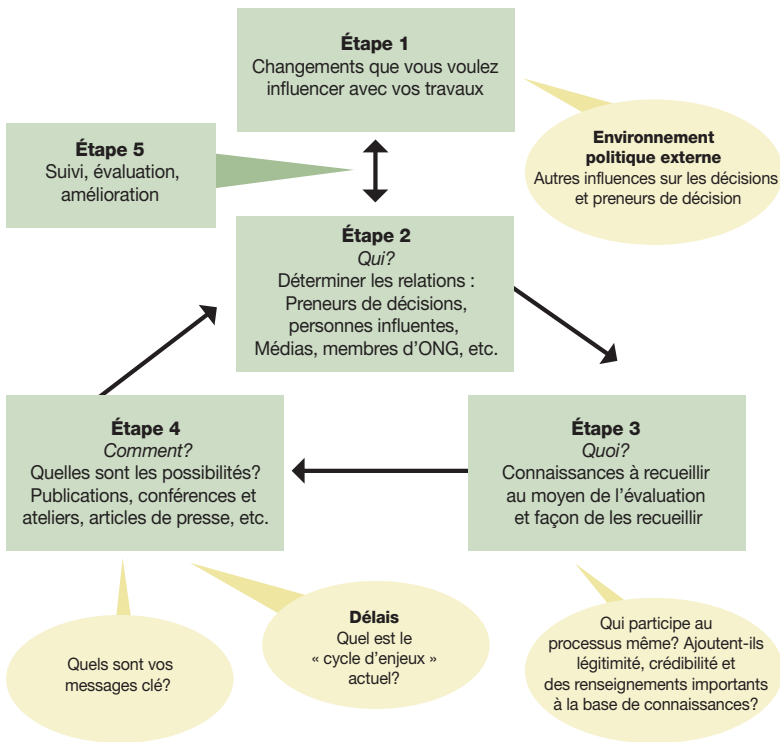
**Étape 1**
Changements que vous voulez influencer avec vos travaux

**Environnement politique externe**
Autres influences sur les décisions et preneurs de décision

**Étape 5**
Suivi, évaluation, amélioration

**Étape 2**
*Qui?*
Déterminer les relations :
Preneurs de décisions, personnes influentes, Médias, membres d'ONG, etc.

**Étape 4**
*Comment?*
Quelles sont les possibilités? Publications, conférences et ateliers, articles de presse, etc.

**Étape 3**
*Quoi?*
Connaissances à recueillir au moyen de l'évaluation et façon de les recueillir

Quels sont vos messages clé?

**Délais**
Quel est le « cycle d'enjeux » actuel?

Qui participe au processus même? Ajoutent-ils légitimité, crédibilité et des renseignements importants à la base de connaissances?